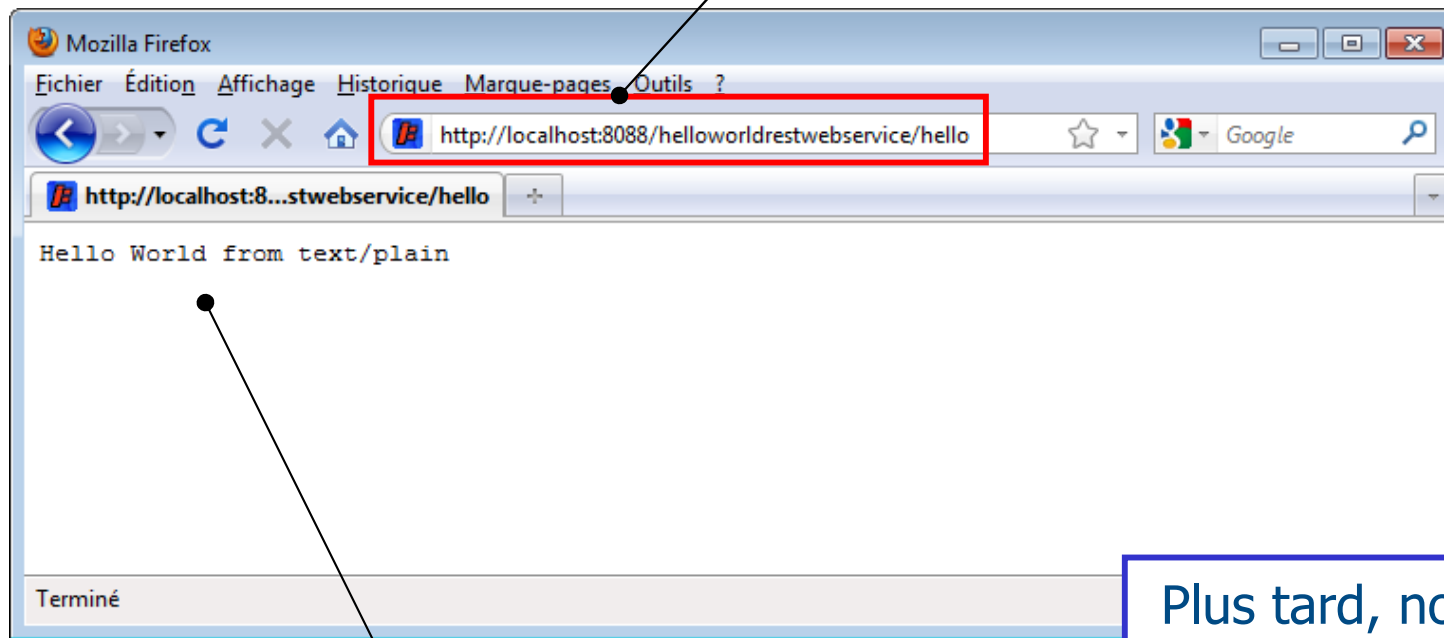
Mozilla Firefox

Fichier Édition Affichage Historique Marque-pages Outils ?

http://localhost:8088/helloworldrestwebservice/hello

Google

http://localhost:8...stwebservice/hello

Hello World from text/plain

Terminé

Plus tard, n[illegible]